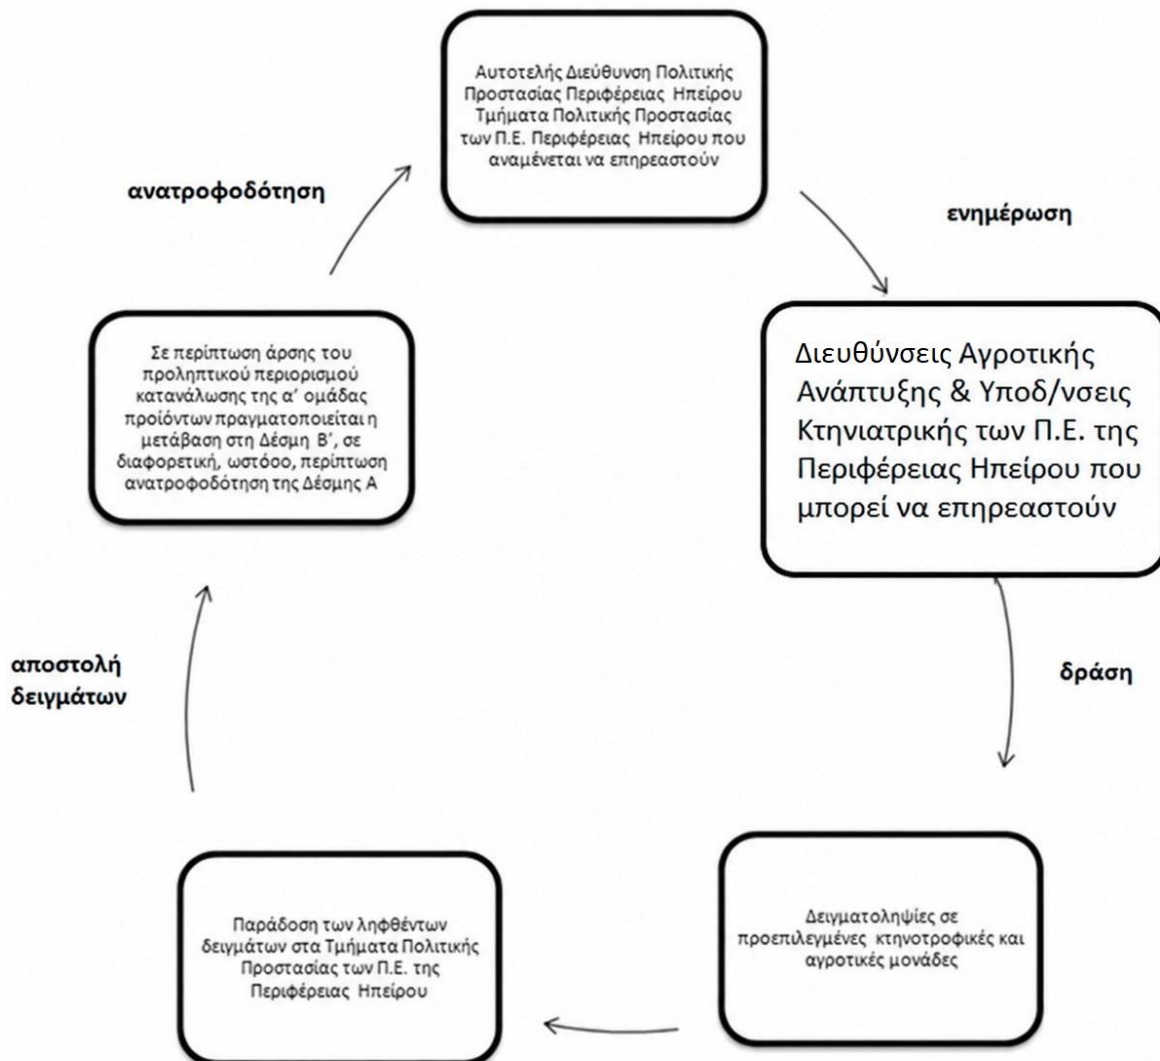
Αυτοτελής Διεύθυνση Πολιτικής Προστασίας Περιφέρειας Ηπείρου Τμήματα Πολιτικής Προστασίας των Π.Ε. Περιφέρειας Ηπείρου που αναμένεται να επηρεαστούν

ανατροφοδότηση

ενημέρωση

Διευθύνσεις Αγροτικής Ανάπτυξης & Υποδ/νσεις Κτηνιατρικής των Π.Ε. της Περιφέρειας Ηπείρου που μπορεί να επηρεαστούν

Σε περίπτωση άρσης του προληπτικού περιορισμού κατανάλωσης της α' ομάδας προϊόντων πραγματοποιείται η μετάβαση στη Δέσμη Β', σε διαφορετική, ωστόσο, περίπτωση ανατροφοδότηση της Δέσμης Α

αποστολή δειγμάτων

δράση

Παράδοση των ληφθέντων δειγμάτων στα Τμήματα Πολιτικής Προστασίας των Π.Ε. της Περιφέρειας Ηπείρου

Δειγματοληψίες σε προεπιλεγμένες κτηνοτροφικές και αγροτικές μονάδες